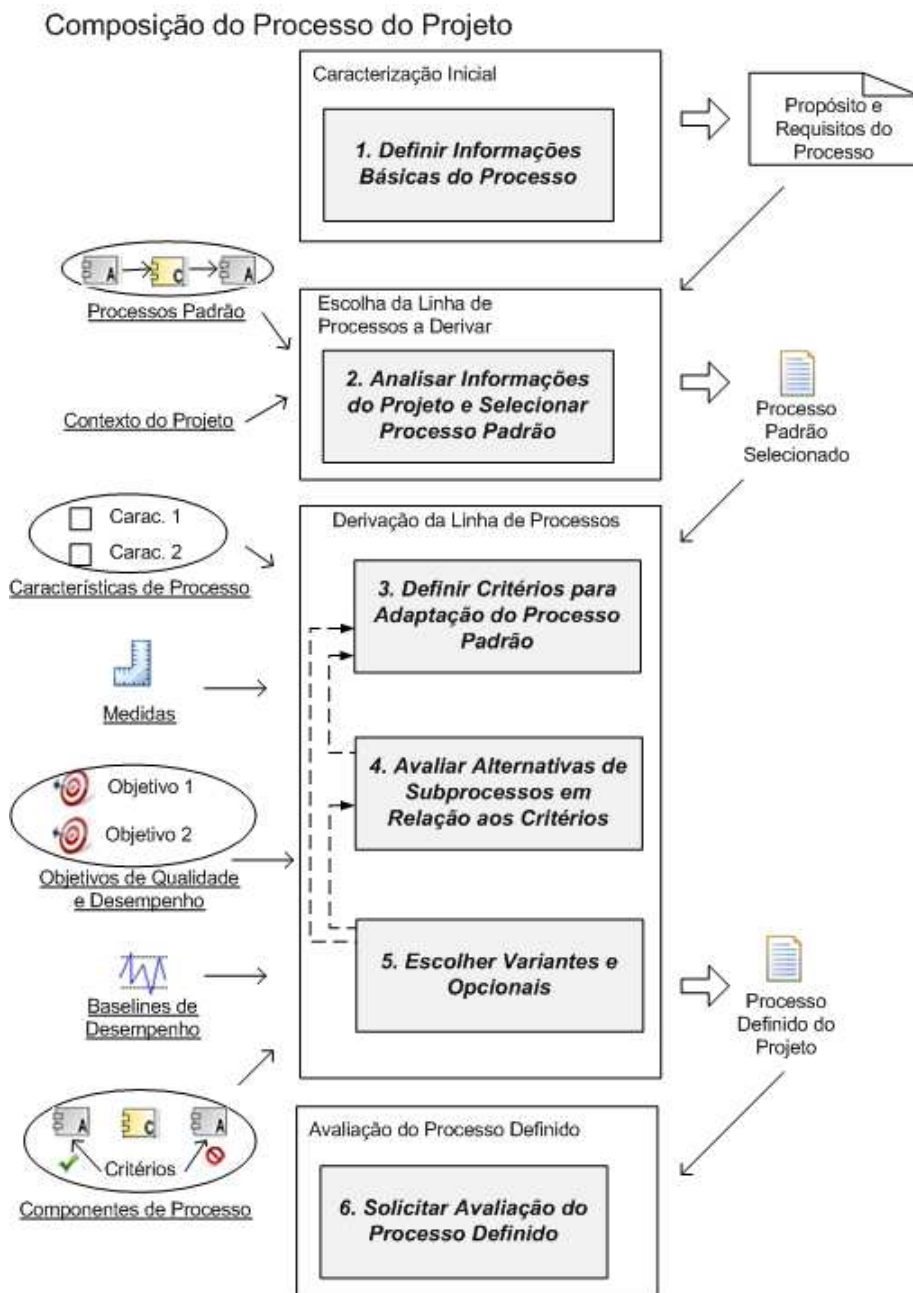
Composição do Processo do Projeto

Caracterização Inicial

1. Definir Informações Básicas do Processo

Propósito e Requisitos do Processo

A C A

Processos Padrão

Escolha da Linha de Processos a Derivar

2. Analisar Informações do Projeto e Selecionar Processo Padrão

Contexto do Projeto

Processo Padrão Selecionado

Carac. 1
Carac. 2

Características de Processo

Derivação da Linha de Processos

3. Definir Critérios para Adaptação do Processo Padrão

Medidas

4. Avaliar Alternativas de Subprocessos em Relação aos Critérios

Objetivo 1
Objetivo 2

Objetivos de Qualidade e Desempenho

5. Escolher Variantes e Opcionais

Baselines de Desempenho

Processo Definido do Projeto

A C A
Critérios

Componentes de Processo

Avaliação do Processo Definido

6. Solicitar Avaliação do Processo Definido